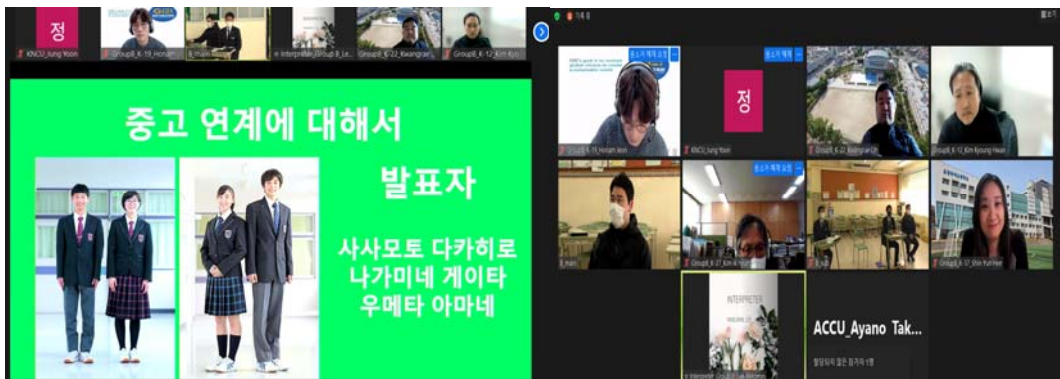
정

KNCU_Jung Yoon

Group8_K-19_Hongh

B_main

Interpreter_Group 8_Le

Group8_K-22_Kwangran

Group8_K-12_Kim Kyo

중고 연계에 대해서

발표자

사사모토 다카히로
나가미네 게이타
우메타 아마네

기록 중

Group8_K-19_Hongki Jeon

정

KNCU_Jung Yoon

Group8_K-22_Kwangran Lee

Group8_K-12_Kim Kyoung Hwan

B_main

Group8_K-27_Kim

B_sub

Group8_K-37_Shin Yun Hee

INTERPRETER

Interpreter_Group 8_Lee

ACCU_Ayano Tak...